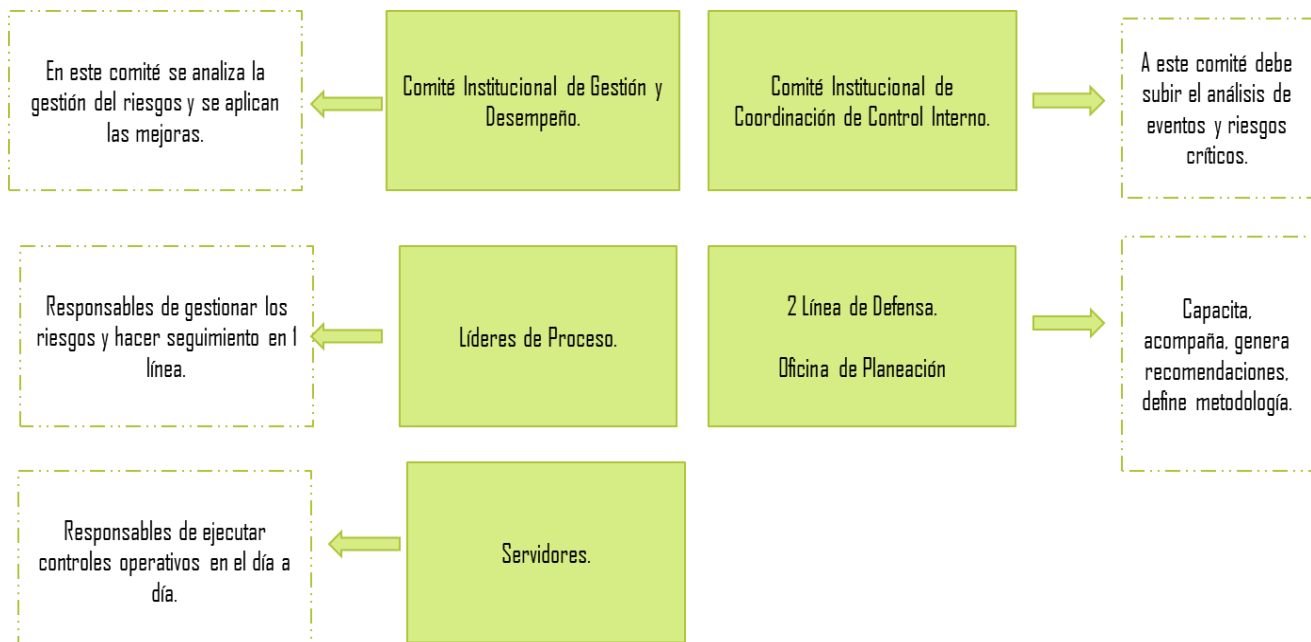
En este comité se analiza la gestión del riesgos y se aplican las mejoras.

Comité Institucional de Gestión y Desempeño.

Comité Institucional de Coordinación de Control Interno.

A este comité debe subir el análisis de eventos y riesgos críticos.

Responsables de gestionar los riesgos y hacer seguimiento en 1 línea.

Líderes de Proceso.

2 Línea de Defensa.

Oficina de Planeación

Capacita, acompaña, genera recomendaciones, define metodología.

Responsables de ejecutar controles operativos en el día a día.

Servidores.